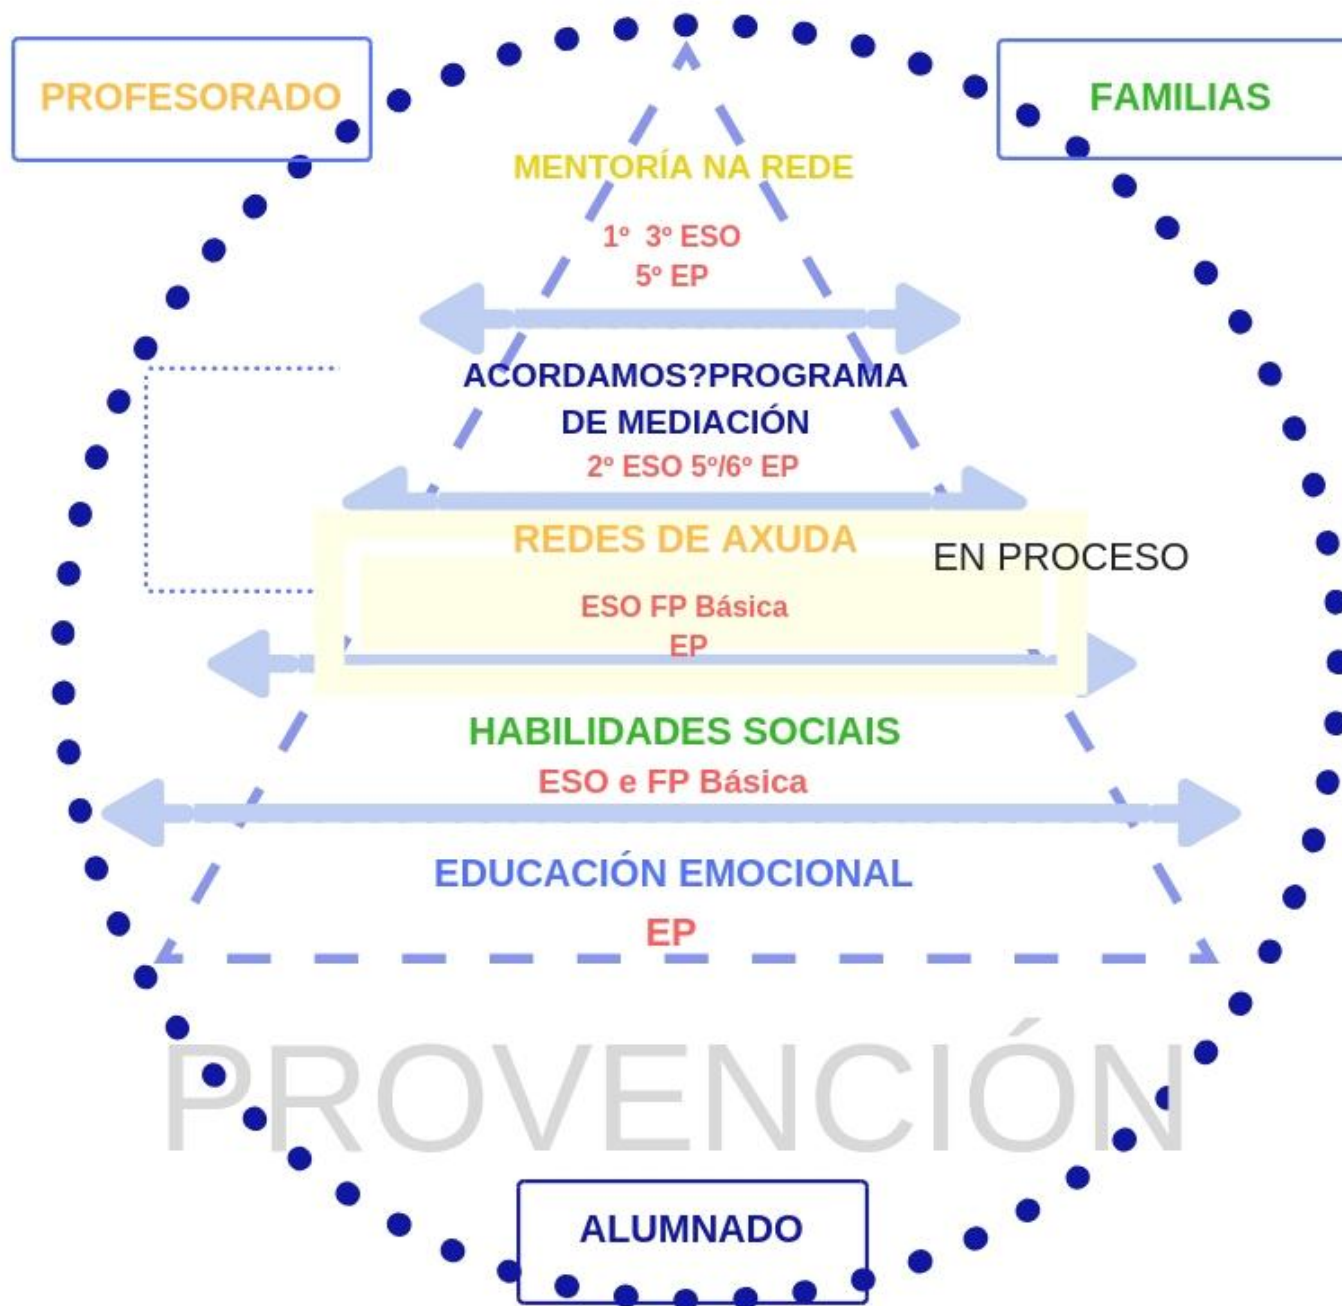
PROFESORADO

FAMILIAS

MENTORÍA NA REDE

1º 3º ESO
5º EP

ACORDAMOS?PROGRAMA DE MEDIACIÓN

2º ESO 5º/6º EP

REDES DE AXUDA

EN PROCESO

ESO FP Básica
EP

HABILIDADES SOCIAIS

ESO e FP Básica

EDUCACIÓN EMOCIONAL

EP

PROVENCIÓN

ALUMNADO